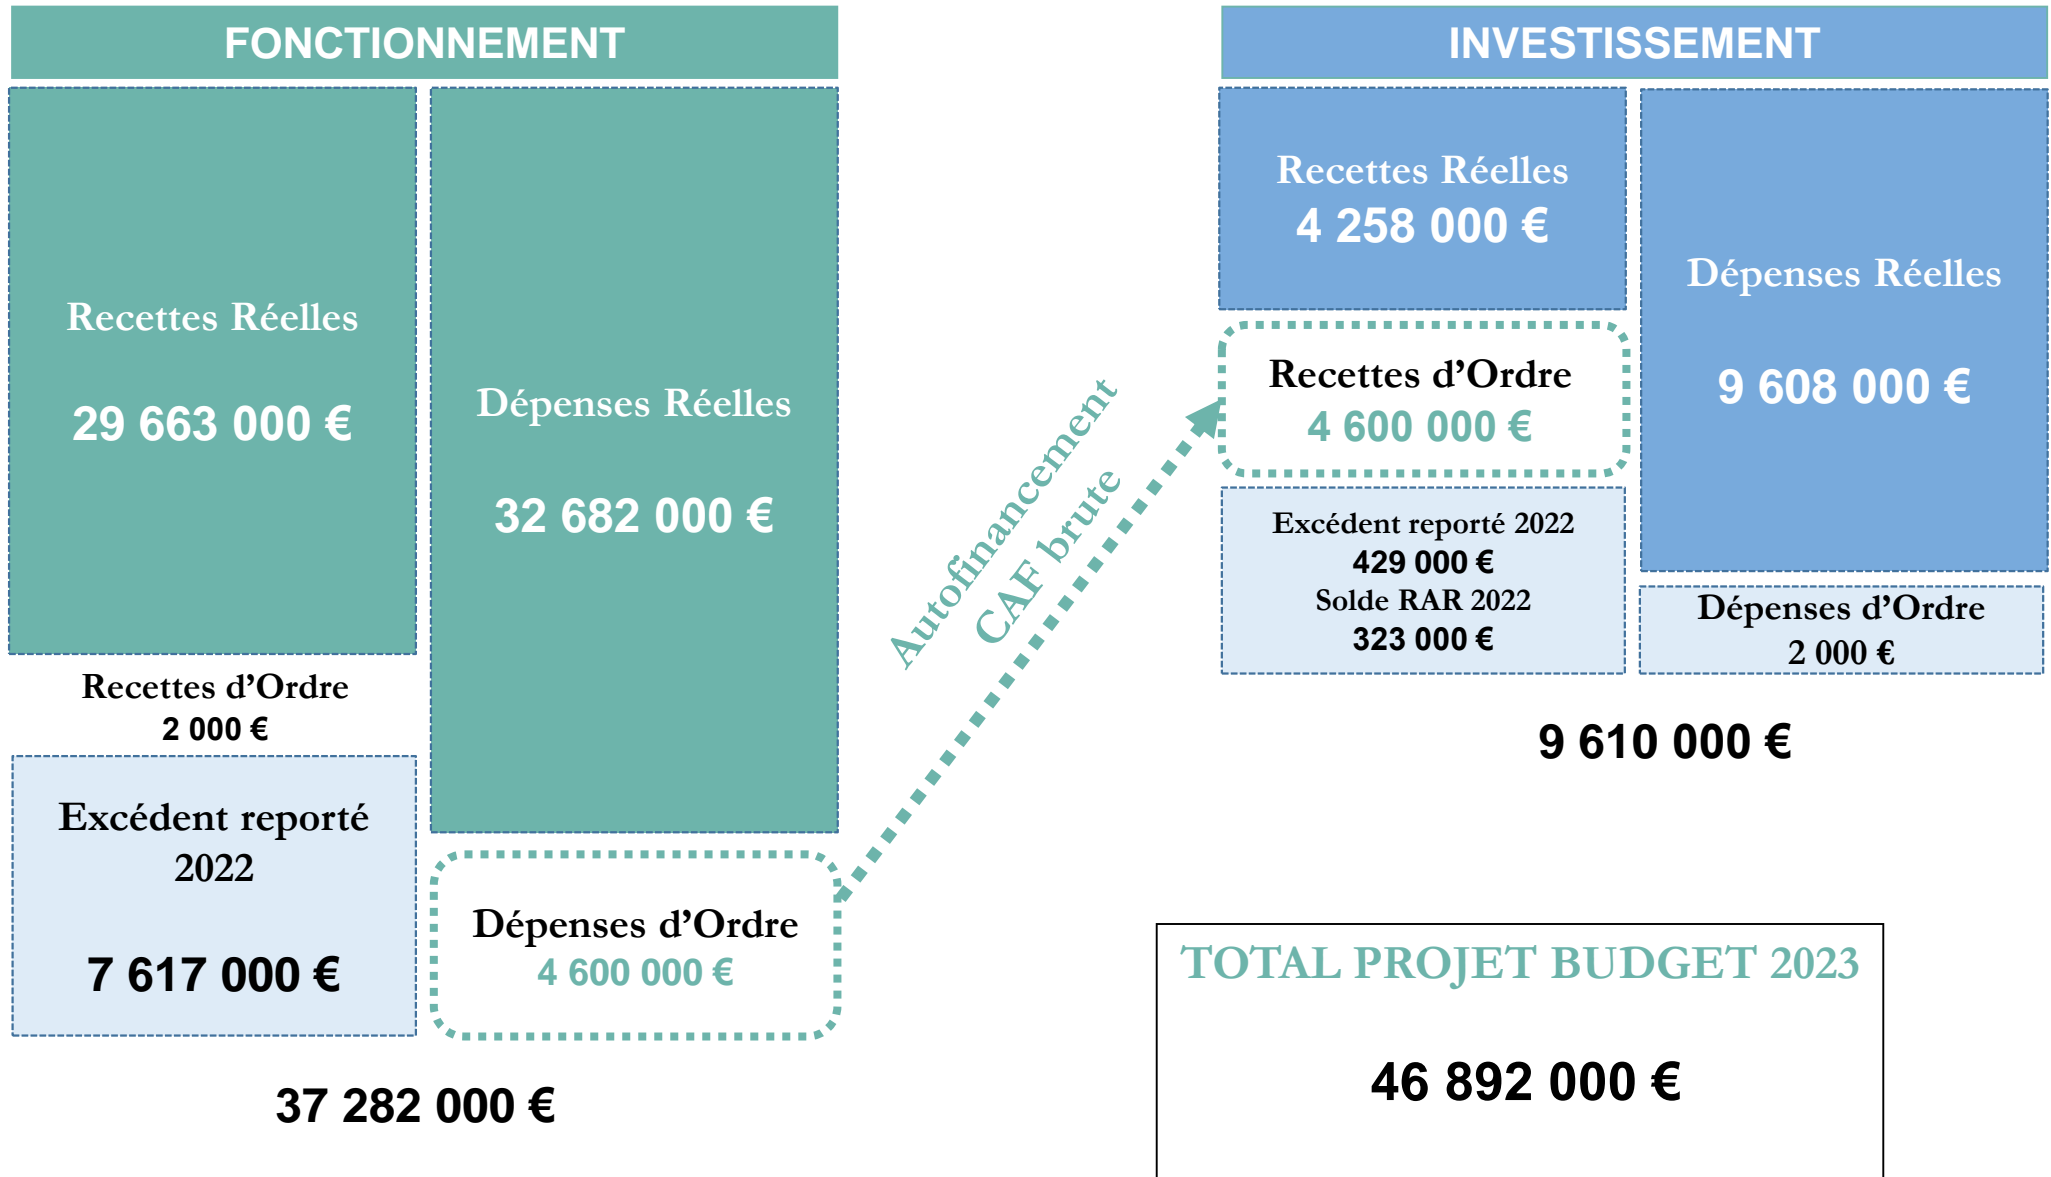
FONCTIONNEMENT

Recettes Réelles

29 663 000 €

Dépenses Réelles

32 682 000 €

Recettes d'Ordre
2 000 €

Excédent reporté 2022

7 617 000 €

Dépenses d'Ordre
4 600 000 €

37 282 000 €

Autofinancement
CAF brute

INVESTISSEMENT

Recettes Réelles
4 258 000 €

Dépenses Réelles

9 608 000 €

Recettes d'Ordre
4 600 000 €

Excédent reporté 2022
429 000 €
Solde RAR 2022
323 000 €

Dépenses d'Ordre
2 000 €

9 610 000 €

TOTAL PROJET BUDGET 2023

46 892 000 €